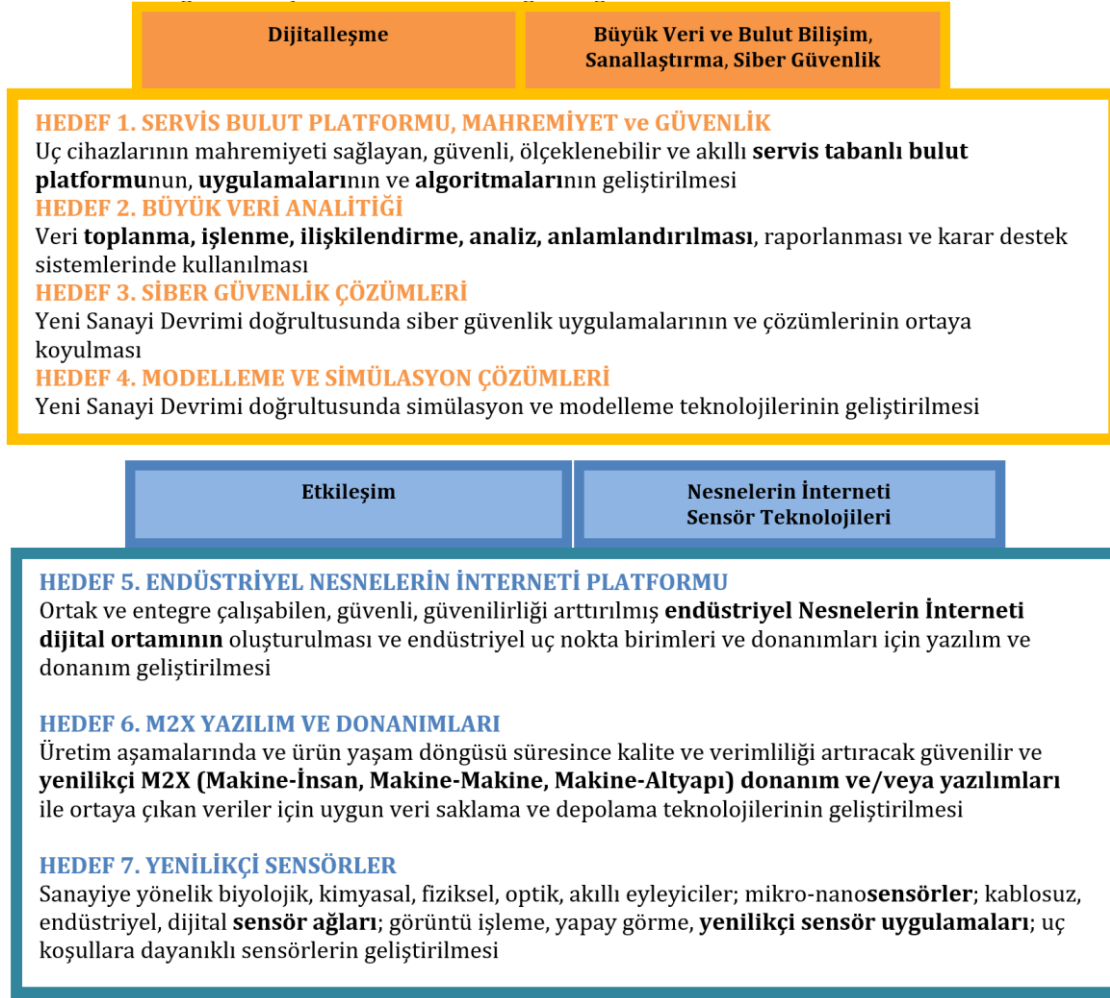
| Dijitalleşme | Büyük Veri ve Bulut Bilişim, Sanallaştırma, Siber Güvenlik |
|---|---|

HEDEF 1. SERVİS BULUT PLATFORMU, MAHREMİYET ve GÜVENLİK
Uç cihazlarının mahremiyeti sağlayan, güvenli, ölçeklenebilir ve akıllı servis tabanlı bulut platformunun, uygulamalarının ve algoritmalarının geliştirilmesi
HEDEF 2. BÜYÜK VERİ ANALİTİĞİ
Veri toplanma, işlenme, ilişkilendirme, analiz, anlamlandırılması, raporlanması ve karar destek sistemlerinde kullanılması
HEDEF 3. SİBER GÜVENLİK ÇÖZÜMLERİ
Yeni Sanayi Devrimi doğrultusunda siber güvenlik uygulamalarının ve çözümlerinin ortaya koyulması
HEDEF 4. MODELLEME VE SİMÜLASYON ÇÖZÜMLERİ
Yeni Sanayi Devrimi doğrultusunda simülasyon ve modelleme teknolojilerinin geliştirilmesi

| Etkileşim | Nesnelerin İnterneti Sensör Teknolojileri |
|---|---|

HEDEF 5. ENDÜSTRİYEL NESNELERİN İNTERNETİ PLATFORMU
Ortak ve entegre çalışabilen, güvenli, güvenilirliği arttırılmış endüstriyel Nesnelerin İnterneti dijital ortamının oluşturulması ve endüstriyel uç nokta birimleri ve donanımları için yazılım ve donanım geliştirilmesi

HEDEF 6. M2X YAZILIM VE DONANIMLARI
Üretim aşamalarında ve ürün yaşam döngüsü süresince kalite ve verimliliği artıracak güvenilir ve yenilikçi M2X (Makine-İnsan, Makine-Makine, Makine-Altyapı) donanım ve/veya yazılımları ile ortaya çıkan veriler için uygun veri saklama ve depolama teknolojilerinin geliştirilmesi

HEDEF 7. YENİLİKÇİ SENSÖRLER
Sanayiye yönelik biyolojik, kimyasal, fiziksel, optik, akıllı eyleyiciler; mikro-nanosensörler; kablosuz, endüstriyel, dijital sensör ağları; görüntü işleme, yapay görme, yenilikçi sensör uygulamaları; uç koşullara dayanıklı sensörlerin geliştirilmesi